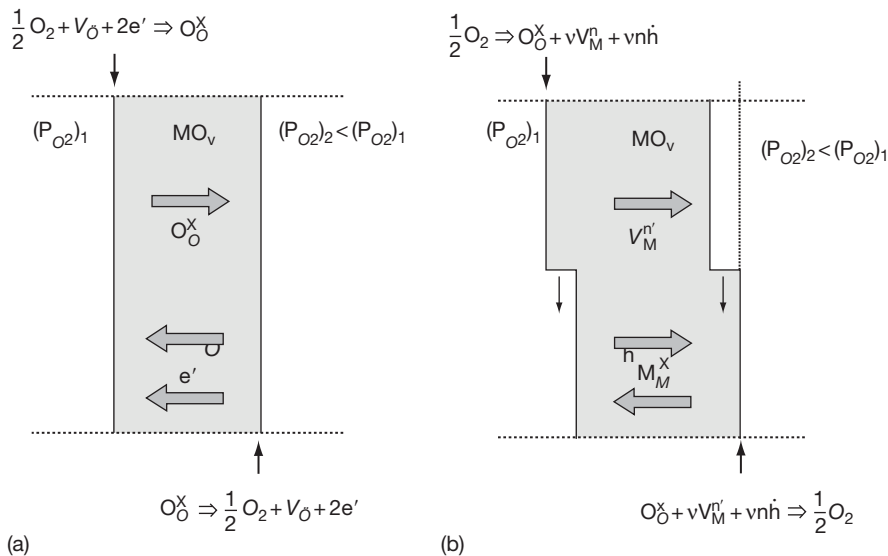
$\frac{1}{2}O_2 + V_{\ddot{O}} + 2e' \Rightarrow O_O^X$

$(P_{O2})_1$

$MO_v$

$(P_{O2})_2 < (P_{O2})_1$

$O_O^X$

$O$

$e'$

$O_O^X \Rightarrow \frac{1}{2}O_2 + V_{\ddot{O}} + 2e'$

(a)

$\frac{1}{2}O_2 \Rightarrow O_O^X + \nu V_M^{n} + \nu n\dot{h}$

$(P_{O2})_1$

$MO_v$

$(P_{O2})_2 < (P_{O2})_1$

$V_M^{n'}$

h

$M_M^X$

$O_O^x + \nu V_M^{n'} + \nu n\dot{h} \Rightarrow \frac{1}{2}O_2$

(b)